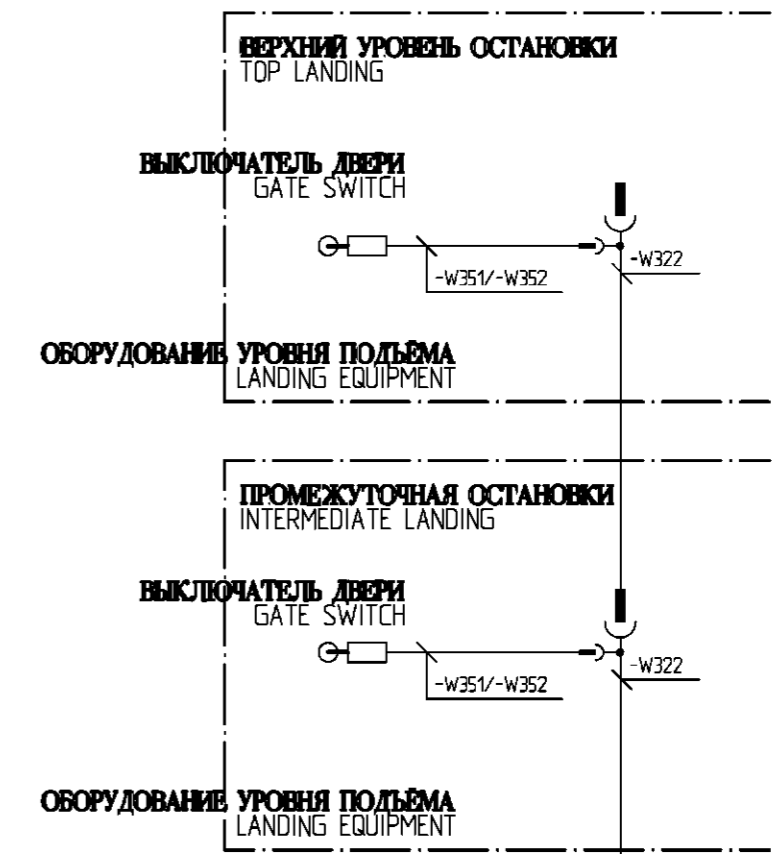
ВЕРХНИЙ УРОВЕНЬ ОСТАНОВКИ
TOP LANDING

ВЫКЛЮЧАТЕЛЬ ДВЕРИ
GATE SWITCH

-W351/-W352

-W322

ОБОРУДОВАНИЕ УРОВНЯ ПОДЪЁМА
LANDING EQUIPMENT

ПРОМЕЖУТОЧНАЯ ОСТАНОВКИ
INTERMEDIATE LANDING

ВЫКЛЮЧАТЕЛЬ ДВЕРИ
GATE SWITCH

-W351/-W352

-W322

ОБОРУДОВАНИЕ УРОВНЯ ПОДЪЁМА
LANDING EQUIPMENT